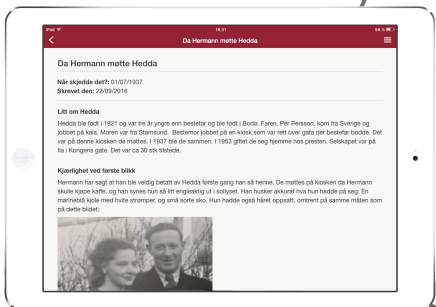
iPad
18:31
58 %
Da Hermann møtte Hedda

Da Hermann møtte Hedda

Når skjedde det?: 01/07/1937
Skrevet den: 22/09/2016

Litt om Hedda

Hedda ble født i 1921 og var tre år yngre enn bestefar og ble født i Bodø. Faren, Per Persson, kom fra Sverige og jobbet på kaia. Moren var fra Stamsund. Bestemor jobbet på en kiosk som var rett over gata der bestefar bodde. Det var på denne kiosken de møttes. I 1937 ble de sammen. I 1953 giftet de seg hjemme hos presten. Selskapet var på lla i Kongens gate. Det var ca 30 stk tilstede.

Kjærlighet ved første blikk

Hermann har sagt at han ble veldig betatt av Hedda første gang han så henne. De møttes på kiosken da Hermann skulle kjøpe kaffe, og han synes hun så litt engleaktig ut i sollyset. Han husker akkurat hva hun hadde på seg: En marineblå kjole med hvite strømper, og små sorte sko. Hun hadde også håret oppsatt, omtrent på samme måten som på dette bildet: